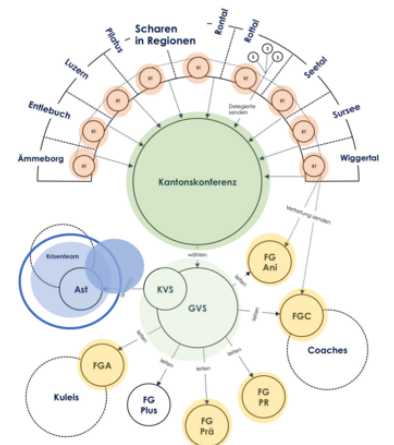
Scharen in Regionen

Pilatus

Luzern

Entlebuch

Ämmeborg

Rontal

Rottal

Seetal

Sursee

Wiggertal

Delegierte senden

Kantonskonferenz

Vertretung senden

wählen

Krisenteam

Ast

KVS

GVS

leiten

leiten

leiten

leiten

leiten

leiten

FG Ani

FGC

Coaches

FGA

Kuleis

FG Plus

FG Prä

FG PR